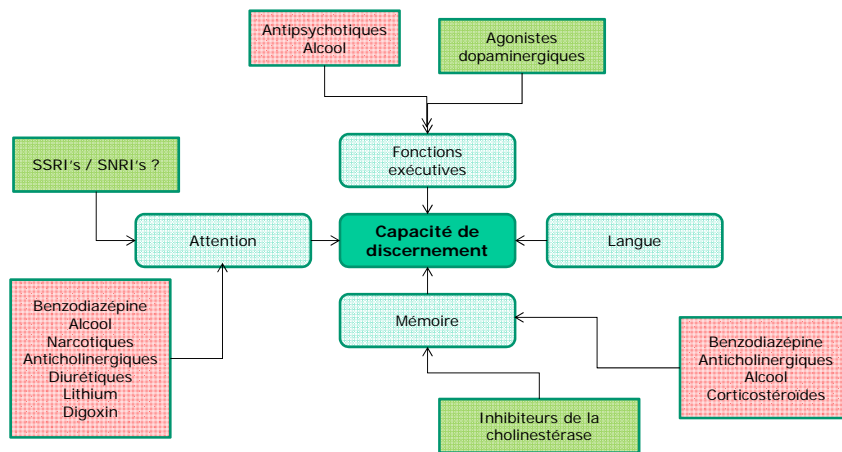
Antipsychotiques
Alcool

Agonistes dopaminergiques

SSRI's / SNRI's ?

Fonctions exécutives

Attention

Capacité de discernement

Langue

Benzodiazépine
Alcool
Narcotiques
Anticholinergiques
Diurétiques
Lithium
Digoxin

Mémoire

Benzodiazépine
Anticholinergiques
Alcool
Corticostéroïdes

Inhibiteurs de la cholinestérase